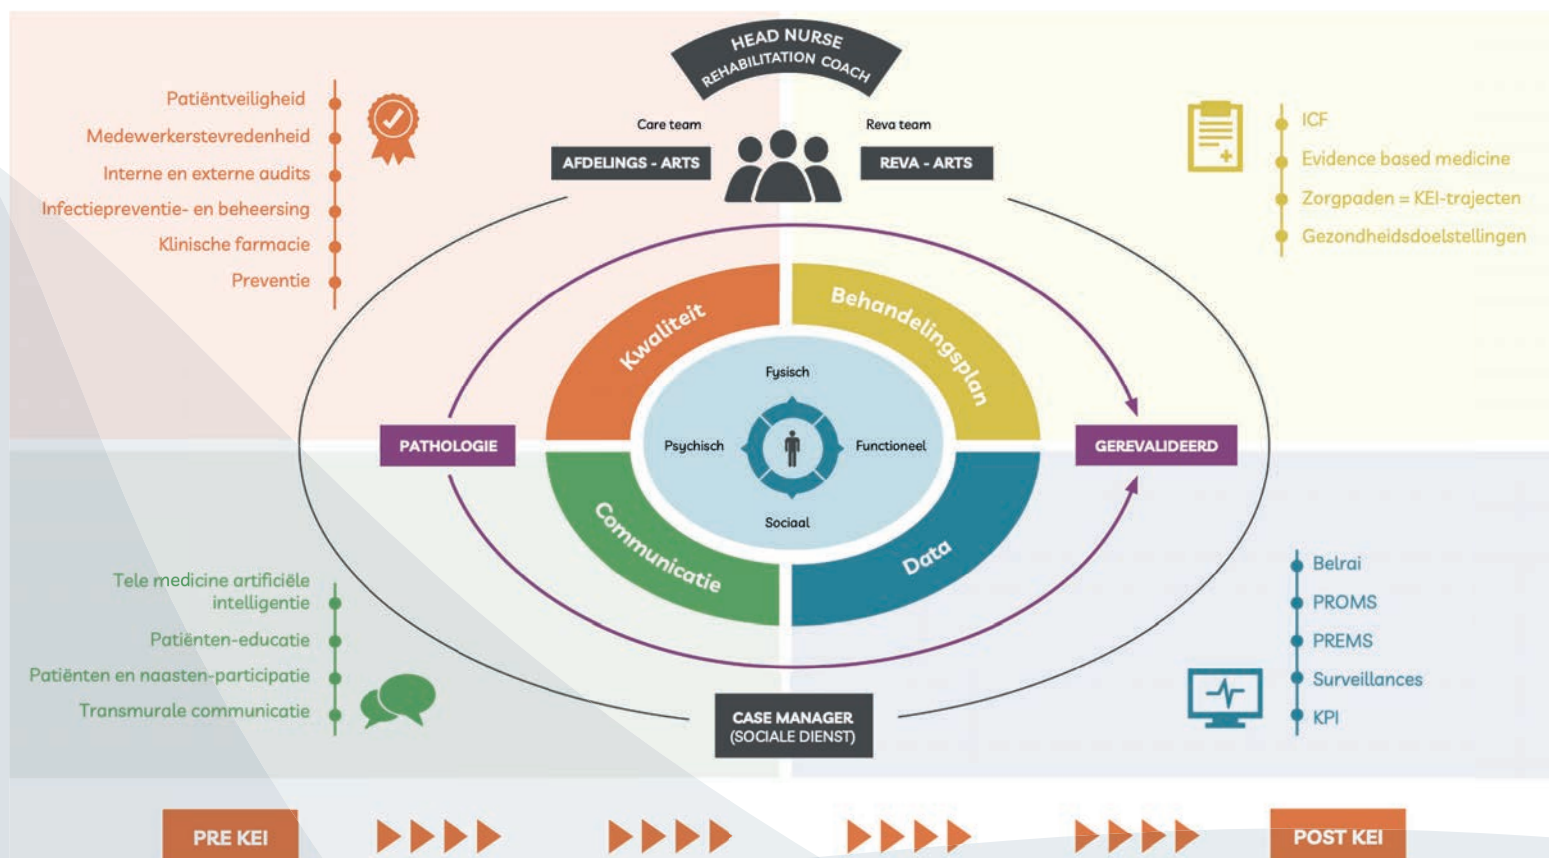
HEAD NURSE
REHABILITATION COACH

Care team
AFDELINGS - ARTS

Reva team
REVA - ARTS

Patiëntveiligheid
Medewerkerstevredenheid
Interne en externe audits
Infectiepreventie- en beheersing
Klinische farmacie
Preventie

ICF
Evidence based medicine
Zorgpaden = KEI-trajecten
Gezondheidsdoelstellingen

Kwaliteit
Behandelingsplan
Communicatie
Data

Fysisch
Psychisch
Functioneel
Sociaal

PATHOLOGIE
GEREVALIDEERD

Tele medicine artificiële intelligentie
Patiënten-educatie
Patiënten en naasten-participatie
Transmurale communicatie

Belrai
PROMS
PREMS
Surveillances
KPI

CASE MANAGER
(SOCIALE DIENST)

PRE KEI
POST KEI